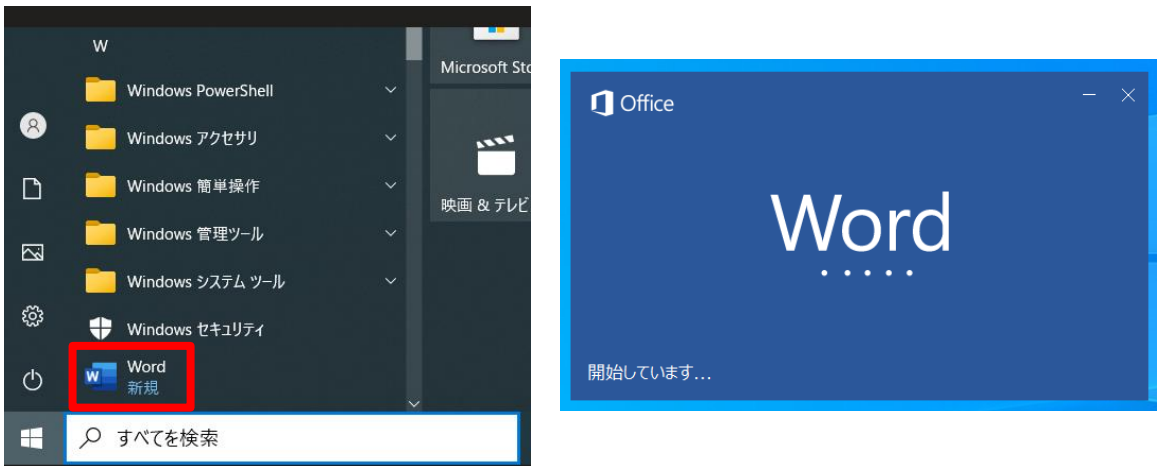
W

Windows PowerShell

Windows アクセサリ

Windows 簡単操作

Windows 管理ツール

Windows システム ツール

Windows セキュリティ

Word
新規

すべてを検索

Microsoft Sto

映画 & テレビ

Office

Word

開始しています...